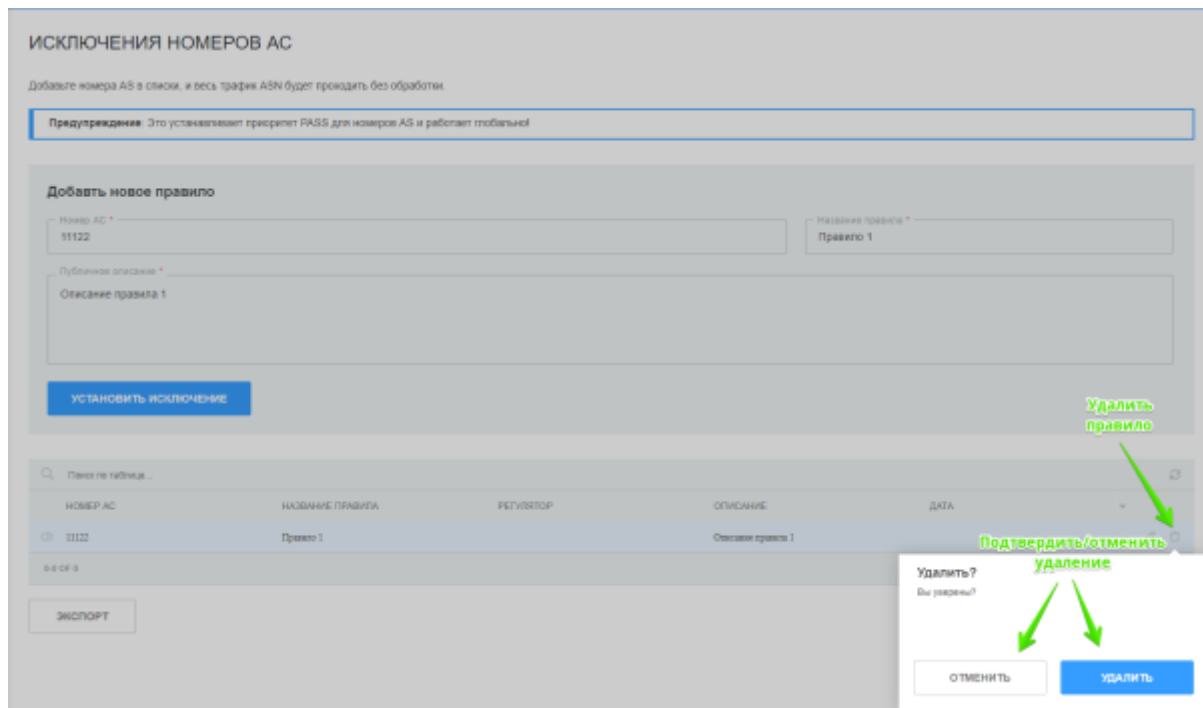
ИСКЛЮЧЕНИЯ НОМЕРОВ АС

Добавьте номера AS в списки, и весь трафик ASN будет проходить без обработки.

Предупреждение: Это устанавливает приоритет PASS для номеров AS и работает глобально!

Добавть новое правило

Номер АС *
11122

Название правила *
Правило 1

Публичное описание *
Описание правила 1

УСТАНОВИТЬ ИСКЛЮЧЕНИЕ

Удалить правило

Поиск по таблице...

| НОМЕР АС | НАЗВАНИЕ ПРАВИЛА | РЕГУЛЯТОР | ОПИСАНИЕ | ДАТА |
|---|---|---|---|---|
| 11122 | Правило 1 | | Описание правила 1 | |

0-0 OF 0

ЭКСПОРТ

Подтвердить/отменить удаление

Удалить?
Вы уверены?

ОТМЕНИТЬ
УДАЛИТЬ